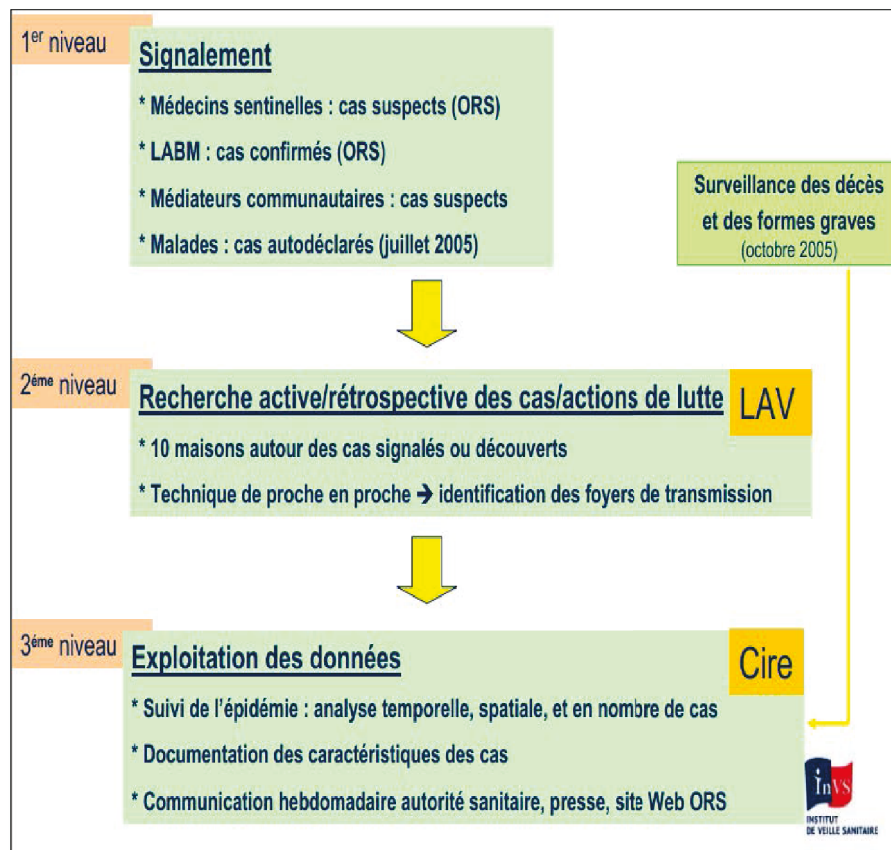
1$^{er}$ niveau

Signalement

* Médecins sentinelles : cas suspects (ORS)

* LABM : cas confirmés (ORS)

* Médiateurs communautaires : cas suspects

* Malades : cas autodéclarés (juillet 2005)

Surveillance des décès et des formes graves (octobre 2005)

2$^{ème}$ niveau

Recherche active/rétrospective des cas/actions de lutte

LAV

* 10 maisons autour des cas signalés ou découverts

* Technique de proche en proche → identification des foyers de transmission

3$^{ème}$ niveau

Exploitation des données

Cire

* Suivi de l'épidémie : analyse temporelle, spatiale, et en nombre de cas

* Documentation des caractéristiques des cas

* Communication hebdomadaire autorité sanitaire, presse, site Web ORS

InVS
INSTITUT DE VEILLE SANITAIRE